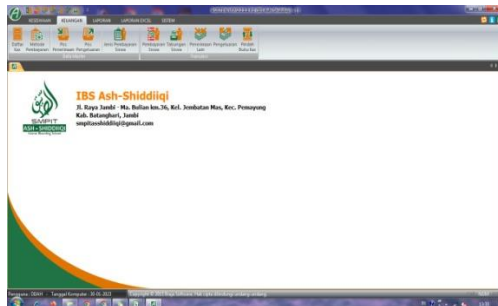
IBS Ash-Shiddiiqi
Jl. Raya Jambi - Ma. Bulian km.36, Kel. Jembatan Mas, Kec. Pemayung
Kab. Batanghari, Jambi
smpitasshiddiiqi@gmail.com

SMPIT
ASH - SHIDDIIQI

KESEKRETARIAN
KEUANGAN
LAPORAN
LAPORAN EXCEL
SISTEM

Daftar
Metode Pembayaran
Pos Penerimaan
Pos Pengeluaran
Jenis Pembayaran Siswa
Pembayaran Siswa
Tabungan Siswa
Penerimaan Lain
Pengeluaran
Mutasi Buku Kas

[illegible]